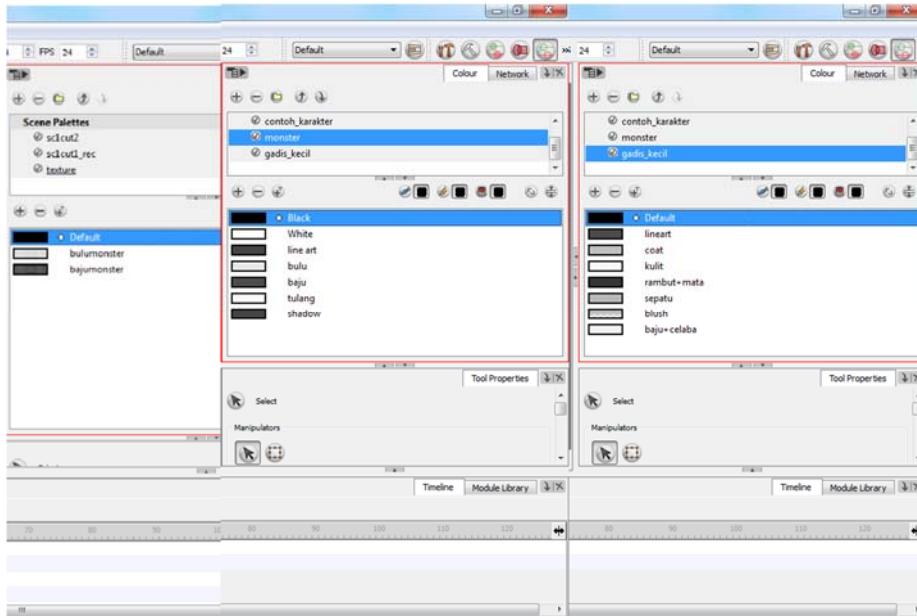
FPS 24 Default

Scene Palettes
sc1cut2
sc1cut1_rec
texture

Default
bulumonster
bajumonster

24 Default

Colour Network

contoh_karakter
monster
gadis_kecil

Black
White
line art
bulu
baju
tulang
shadow

Tool Properties

Select

Manipulators

Timeline Module Library

70 80 90 100 110 120

24 Default

Colour Network

contoh_karakter
monster
gadis_kecil

Default
lineart
coat
kulit
rambut+mata
sepatu
blush
baju+celaba

Tool Properties

Select

Manipulators

Timeline Module Library

80 90 100 110 120